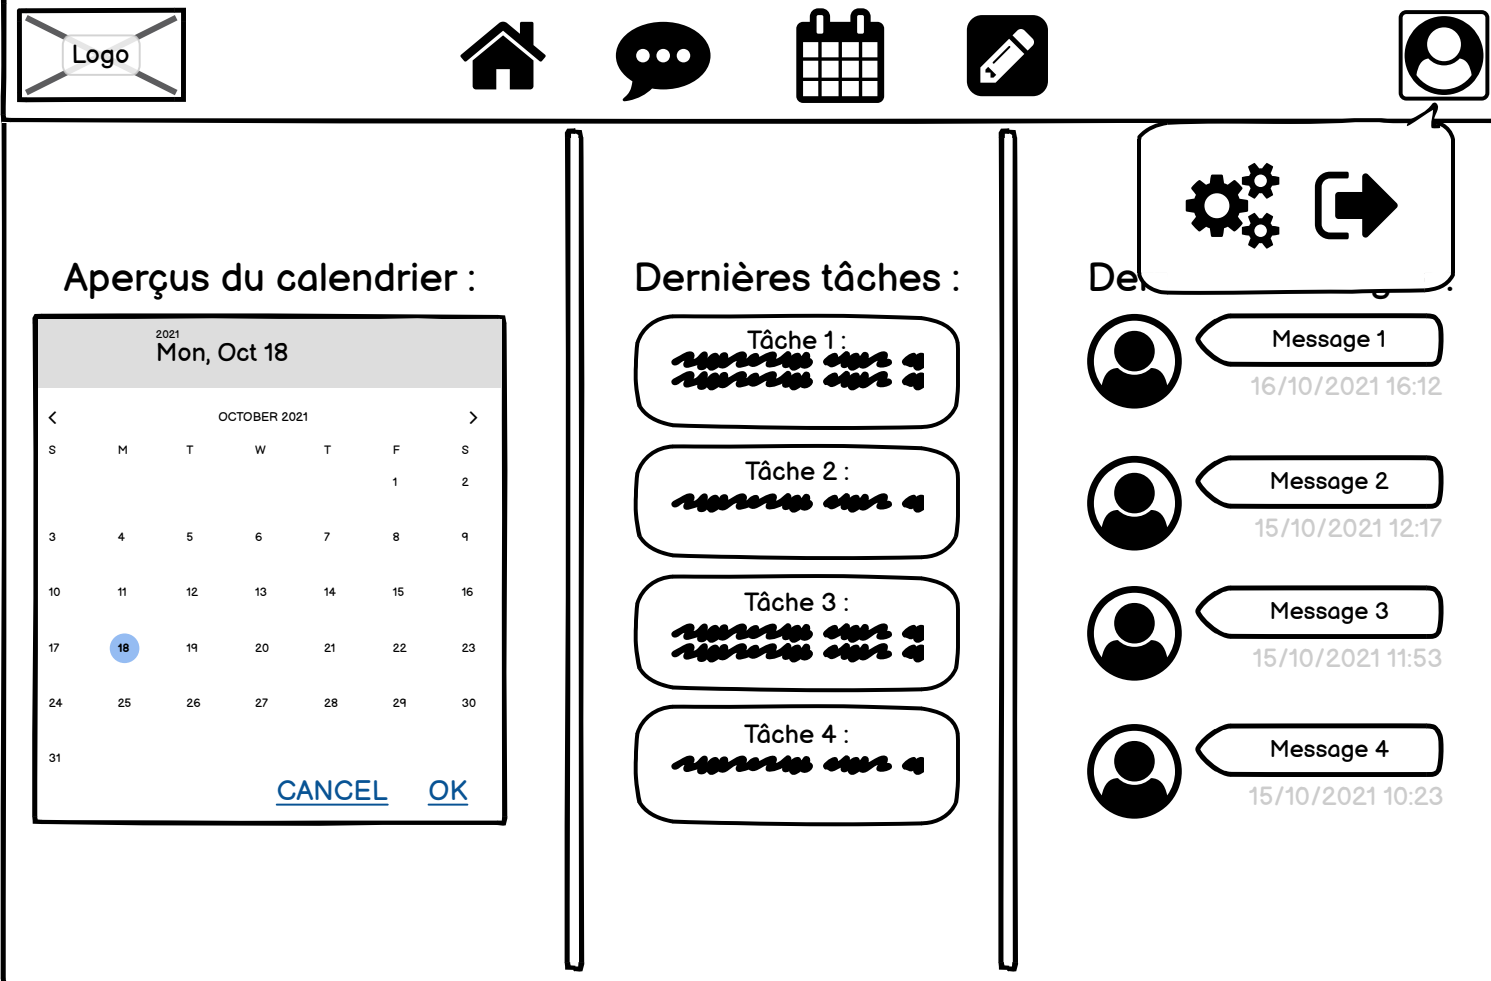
Logo

Aperçus du calendrier :

2021
Mon, Oct 18

OCTOBER 2021

| S | M | T | W | T | F | S |
|---|---|---|---|---|---|---|
| | | | | | 1 | 2 |
| 3 | 4 | 5 | 6 | 7 | 8 | 9 |
| 10 | 11 | 12 | 13 | 14 | 15 | 16 |
| 17 | 18 | 19 | 20 | 21 | 22 | 23 |
| 24 | 25 | 26 | 27 | 28 | 29 | 30 |
| 31 | | | | | | |

CANCEL OK

Dernières tâches :

Tâche 1 :

Tâche 2 :

Tâche 3 :

Tâche 4 :

De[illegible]

Message 1
16/10/2021 16:12

Message 2
15/10/2021 12:17

Message 3
15/10/2021 11:53

Message 4
15/10/2021 10:23